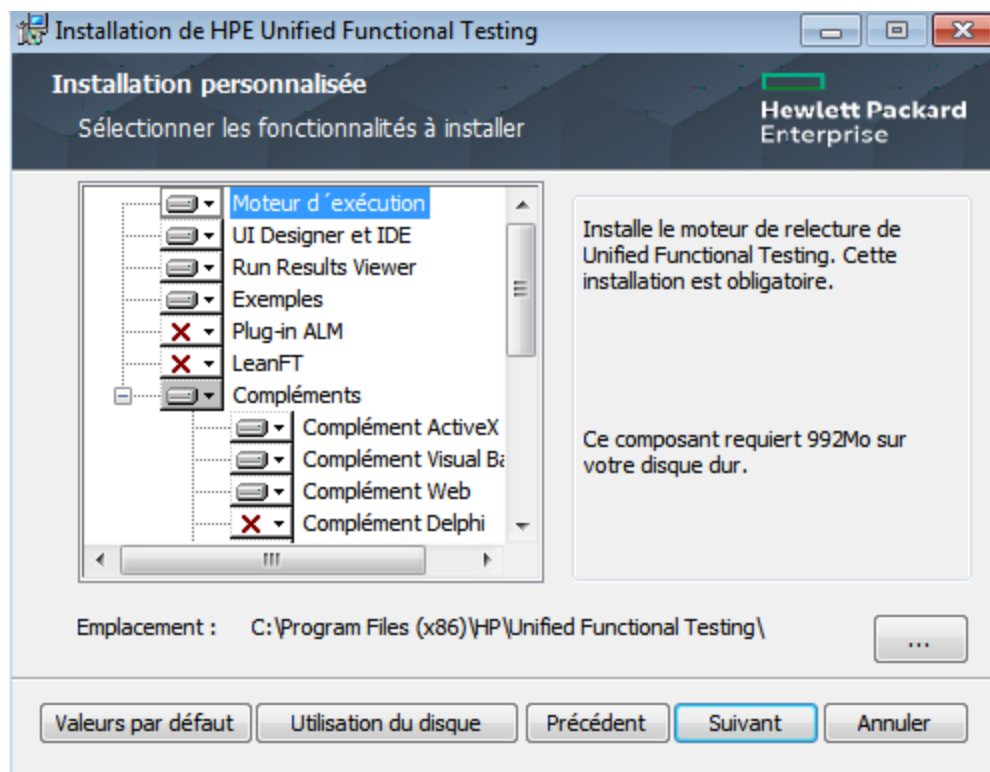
Installation de HPE Unified Functional Testing

Installation personnalisée

Sélectionner les fonctionnalités à installer

Hewlett Packard Enterprise

Moteur d´exécution
UI Designer et IDE
Run Results Viewer
Exemples
Plug-in ALM
LeanFT
Compléments
Complément ActiveX
Complément Visual Ba
Complément Web
Complément Delphi

Installe le moteur de relecture de Unified Functional Testing. Cette installation est obligatoire.

Ce composant requiert 992Mo sur votre disque dur.

Emplacement : C:\Program Files (x86)\HP\Unified Functional Testing\

...

Valeurs par défaut
Utilisation du disque
Précédent
Suivant
Annuler